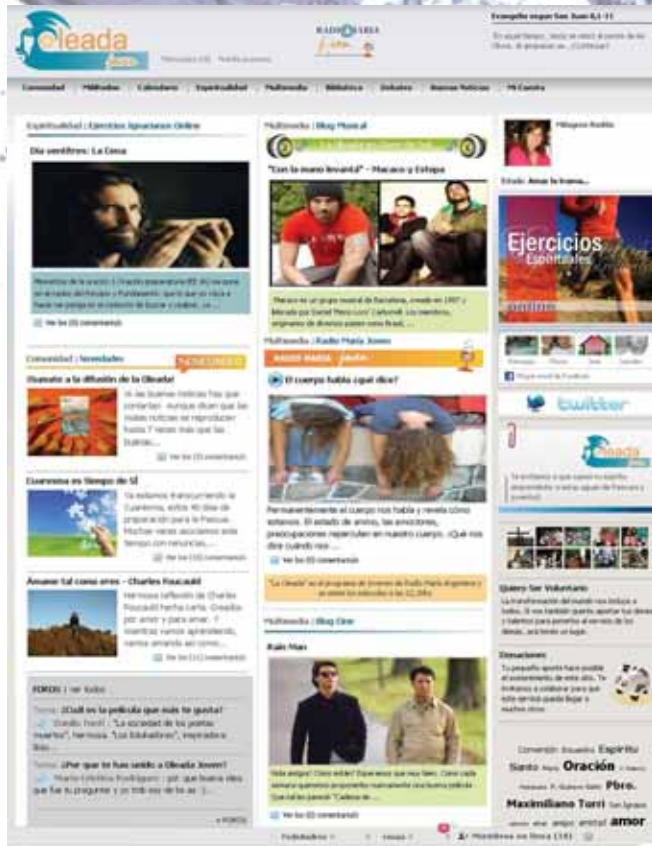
Oleada Joven

Mensajes (0) Perfil propio

RADIO MARIA Joven

Evangelio según San Juan 6,1-15

En aquel tiempo, Jesús se retiró al monte de los Olivos. Al amanecer se... ¡Continuar!

Comunidad Multimedia Calendario Espiritualidad Multimedia Biblioteca Debates Buenas Noticias Mi Cuenta

Espiritualidad | Ejercicios Ignacianos Online

Día sembfreo: La Cena

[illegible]

Ver los (0) comentarios

Comunidad | Novedades NOVEDADES

¡Sumate a la difusión de la Oleada!

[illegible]

Ver los (0) comentarios

Cuaresma en tiempo de SÍ

Ya estamos transcurriendo la Cuaresma, estos 40 días de preparación para la Pascua. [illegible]

Ver los (10) comentarios

Amarse tal como eres - Charles Foucauld

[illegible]

Ver los (11) comentarios

FOROS | ver todos

Tema: ¿Cuál es la película que más te gusta?

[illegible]

Tema: ¿Por qué te has unido a Oleada Joven?

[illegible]

» FOROS

Multimedia | Blog Musical

"Con la mano levantá" - Macaco y Estopa

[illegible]

Multimedia | Radio María Joven

RADIO MARIA Joven

El cuerpo habla ¿qué dice?

Permanentemente el cuerpo nos habla y revela cómo estamos. El estado de ánimo, las emociones, preocupaciones repercuten en nuestro cuerpo. ¿Qué nos dice cuando nos ...

Ver los (0) comentarios

"La Oleada" es el programa de Jóvenes de Radio María Argentina y se emite los sábados a las 22,30hs

Multimedia | Blog Cine

Rain Man

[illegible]

Ver los (0) comentarios

Milagros Rodilo

Estado: Amar la trama...

Ejercicios Espirituales

Mensajes Fotos Stats Grupos

Hazte fan de Facebook

twitter

Oleada Joven

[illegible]

Quiero Ser Voluntario

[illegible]

Donaciones

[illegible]

Conversión Encuentro Espíritu Santo María Oración Padre Pbro. Maximiliano Torri San Ignacio amor

Todos los iconos Amigos Miembros en línea (18)